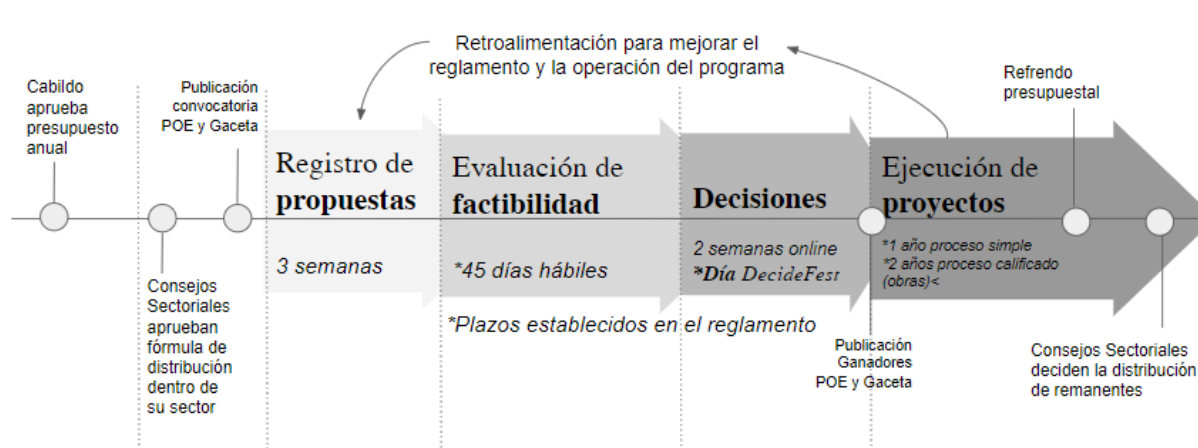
Retroalimentación para mejorar el reglamento y la operación del programa

Cabildo aprueba presupuesto anual

Publicación convocatoria POE y Gaceta

Consejos Sectoriales aprueban fórmula de distribución dentro de su sector

Registro de **propuestas**

3 semanas

Evaluación de **factibilidad**

*45 días hábiles

*Plazos establecidos en el reglamento

**Decisiones**

2 semanas online
***Día DecideFest***

Publicación Ganadores POE y Gaceta

Ejecución de **proyectos**

*1 año proceso simple
*2 años proceso calificado (obras)<

Refrendo presupuestal

Consejos Sectoriales deciden la distribución de remanentes